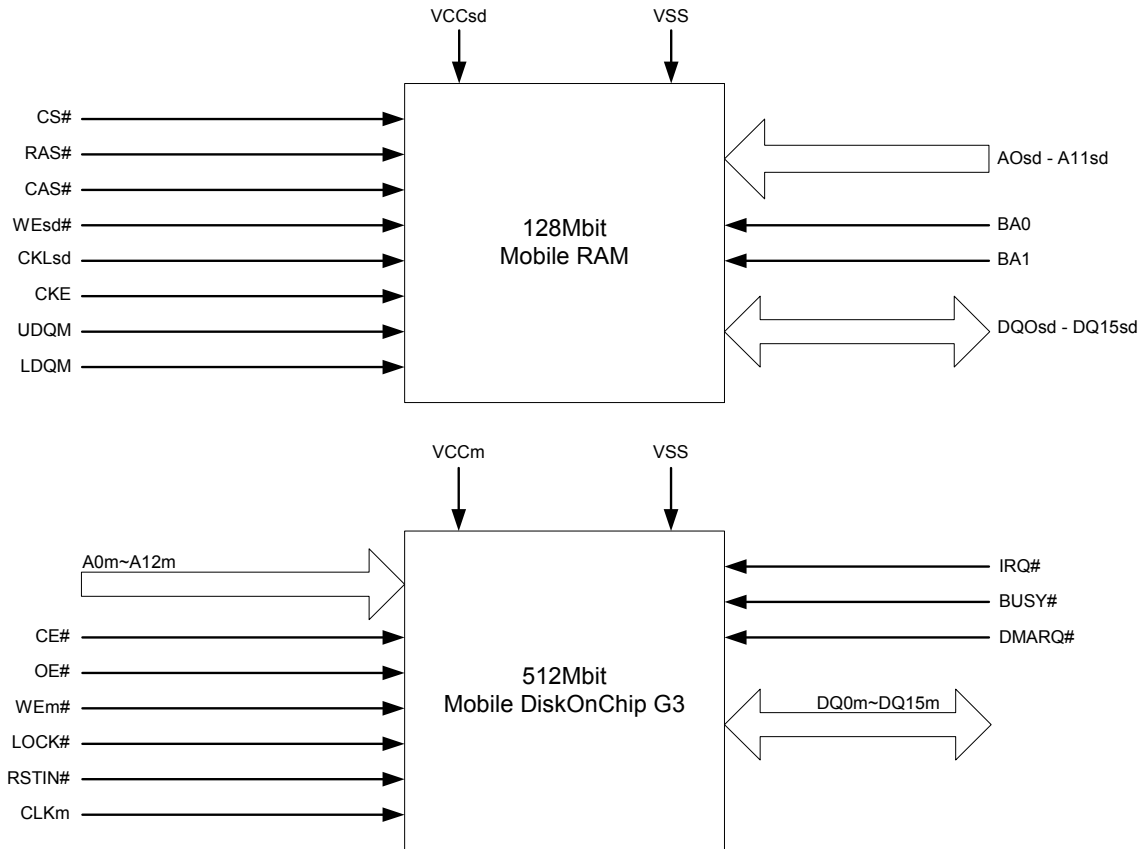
VCCsd
VSS
CS#
RAS#
CAS#
WEsd#
CKLsd
CKE
UDQM
LDQM
128Mbit
Mobile RAM
AOsd - A11sd
BA0
BA1
DQOsd - DQ15sd

VCCm
VSS
A0m~A12m
CE#
OE#
WEm#
LOCK#
RSTIN#
CLKm
512Mbit
Mobile DiskOnChip G3
IRQ#
BUSY#
DMARQ#
DQ0m~DQ15m